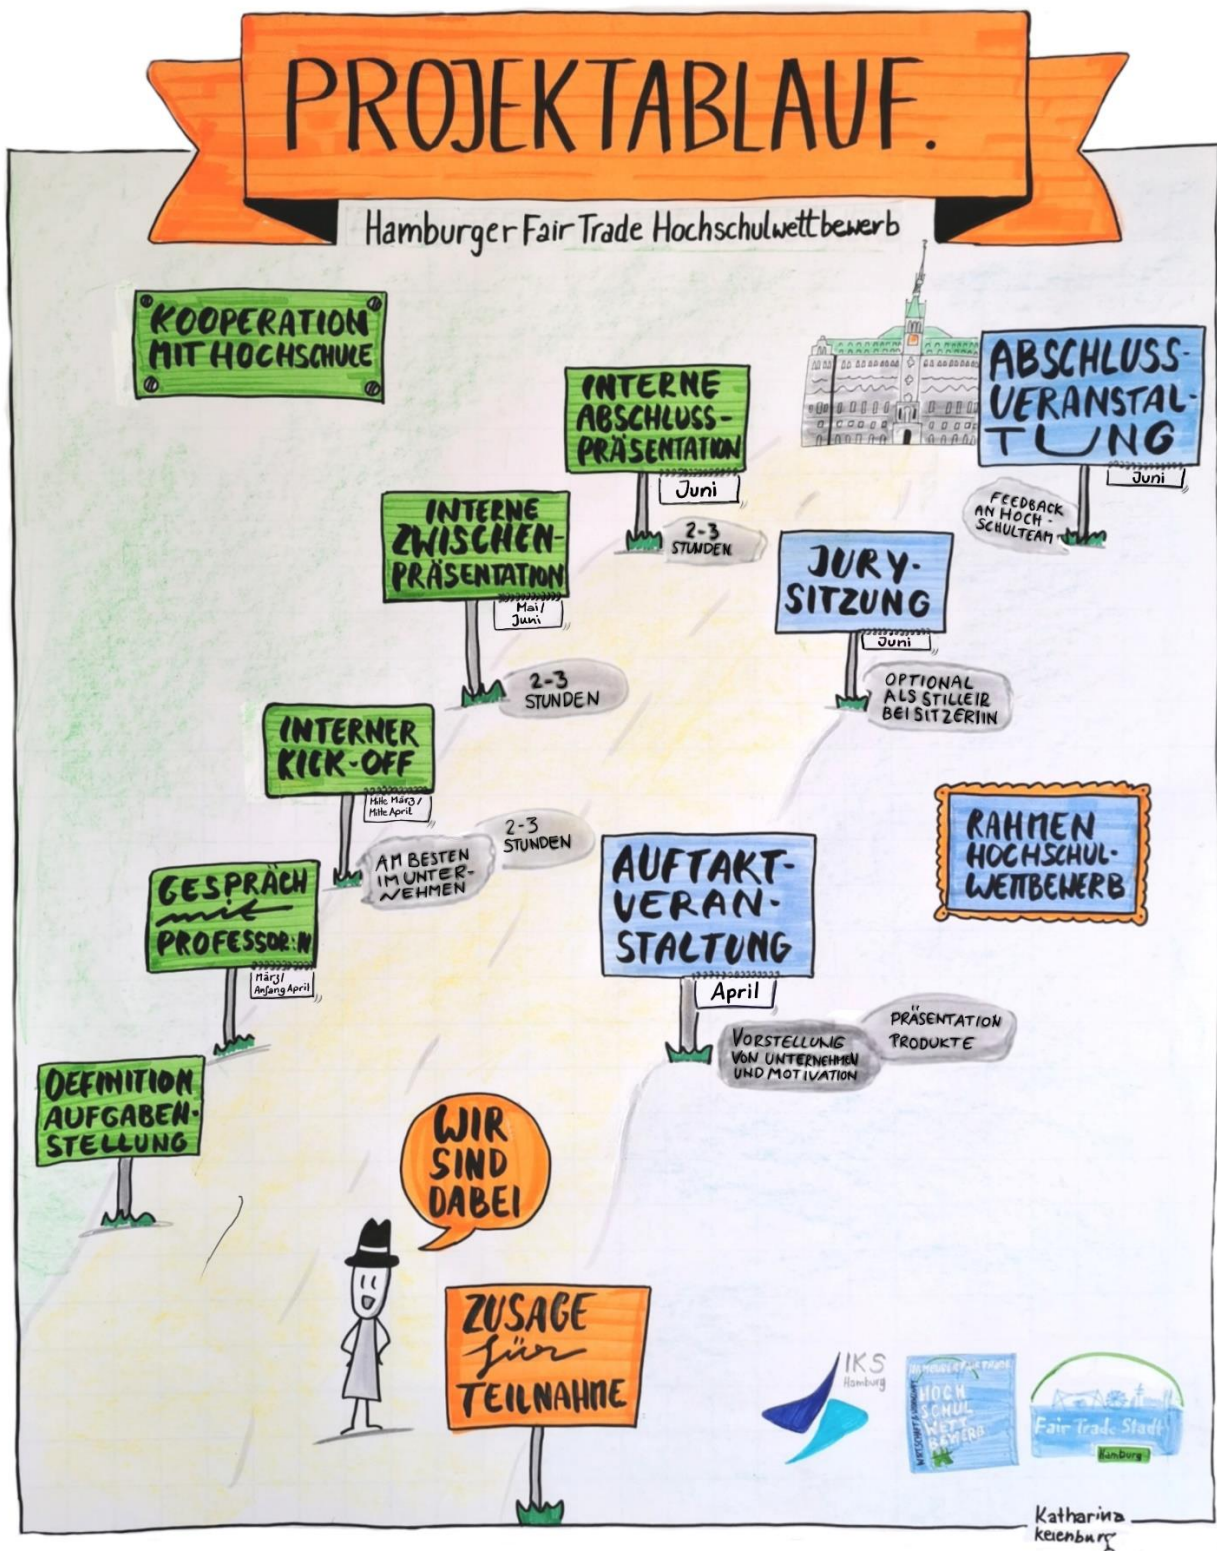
PROJEKTABLAUF.

Hamburger Fair Trade Hochschulwettbewerb

KOOPERATION MIT HOCHSCHULE

INTERNE ABSCHLUSS-PRÄSENTATION
Juni
2-3 STUNDEN

ABSCHLUSS-VERANSTALTUNG
Juni
FEEDBACK AN HOCH-SCHULTEAM

INTERNE ZWISCHEN-PRÄSENTATION
Mai/Juni
2-3 STUNDEN

JURY-SITZUNG
Juni
OPTIONAL ALS STILLE/R BEISITZER/IN

INTERNER KICK-OFF
Mitte März/Mitte April
2-3 STUNDEN
AM BESTEN IM UNTERNEHMEN

RAHMEN HOCHSCHUL-WETTBEWERB

GESPRÄCH mit PROFESSOR:IN
März/Anfang April

AUFTAKT-VERANSTALTUNG
April
VORSTELLUNG VON UNTERNEHMEN UND MOTIVATION
PRÄSENTATION PRODUKTE

DEFINITION AUFGABEN-STELLUNG

WIR SIND DABEI

ZUSAGE für TEILNAHME

IKS Hamburg

HOCH SCHUL WETT BEWERB

Fair Trade Stadt Hamburg

Katharina Keienburg